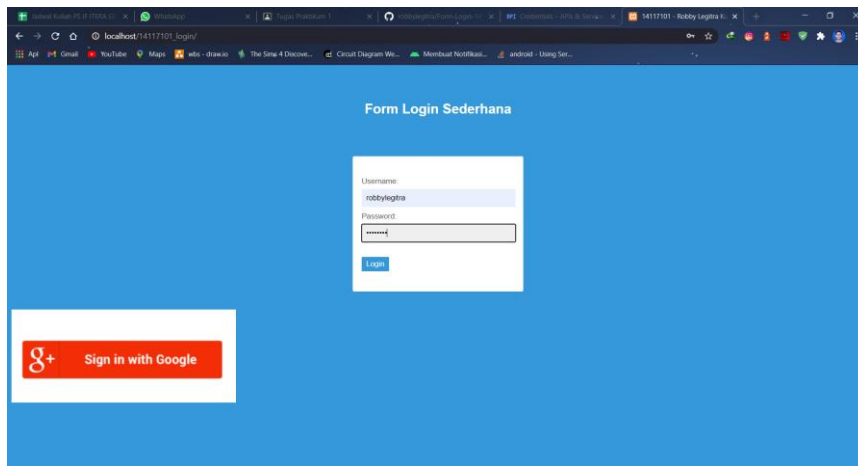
Jadwal Kuliah PS IF ITERA Ge × | WhatsApp × | Tugas Praktikum 1 × | robbylegitra/Form-Login-Si × | Credentials - APIs & Service × | 14117101 - Robby Legitra K × | +

localhost/14117101_login/

Apl | Gmail | YouTube | Maps | wbs - draw.io | The Sims 4 Discove... | Circuit Diagram We... | Membuat Notifikasi... | android - Using Ser...

Form Login Sederhana

Username:

robbylegitra

Password:

••••••••

Login

g+ Sign in with Google